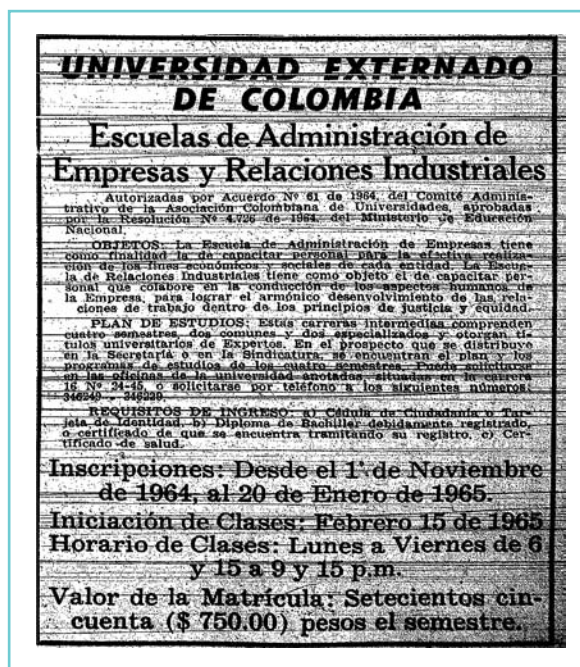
UNIVERSIDAD EXTERNADO DE COLOMBIA

Escuelas de Administración de Empresas y Relaciones Industriales

Autorizadas por Acuerdo Nº 61 de 1964, del Comité Administrativo de la Asociación Colombiana de Universidades, aprobadas por la Resolución Nº 4.726 de 1964, del Ministerio de Educación Nacional.

OBJETOS: La Escuela de Administración de Empresas tiene como finalidad la de capacitar personal para la efectiva realización de los fines económicos y sociales de cada entidad. La Escuela de Relaciones Industriales tiene como objeto el de capacitar personal que colabore en la conducción de los aspectos humanos de la Empresa, para lograr el armónico desenvolvimiento de las relaciones de trabajo dentro de los principios de justicia y equidad.

PLAN DE ESTUDIOS: Estas carreras intermedias comprenden cuatro semestres, dos comunes y dos especializados y otorgan títulos universitarios de Expertos. En el prospecto que se distribuye en la Secretaría o en la Sindicatura, se encuentran el plan y los programas de estudios de los cuatro semestres. Puede solicitarse en las oficinas de la universidad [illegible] situadas en la carrera 16 Nº 24-45, o solicitarse por teléfono a los siguientes números: 346249 - 348229.

REQUISITOS DE INGRESO: a) Cédula de Ciudadanía o Tarjeta de Identidad. b) Diploma de Bachiller debidamente registrado, o certificado de que se encuentra tramitando su registro. c) Certificado de salud.

Inscripciones: Desde el 1º de Noviembre de 1964, al 20 de Enero de 1965.

Iniciación de Clases: Febrero 15 de 1965

Horario de Clases: Lunes a Viernes de 6 y 15 a 9 y 15 p.m.

Valor de la Matrícula: Setecientos cincuenta ($ 750.00) pesos el semestre.